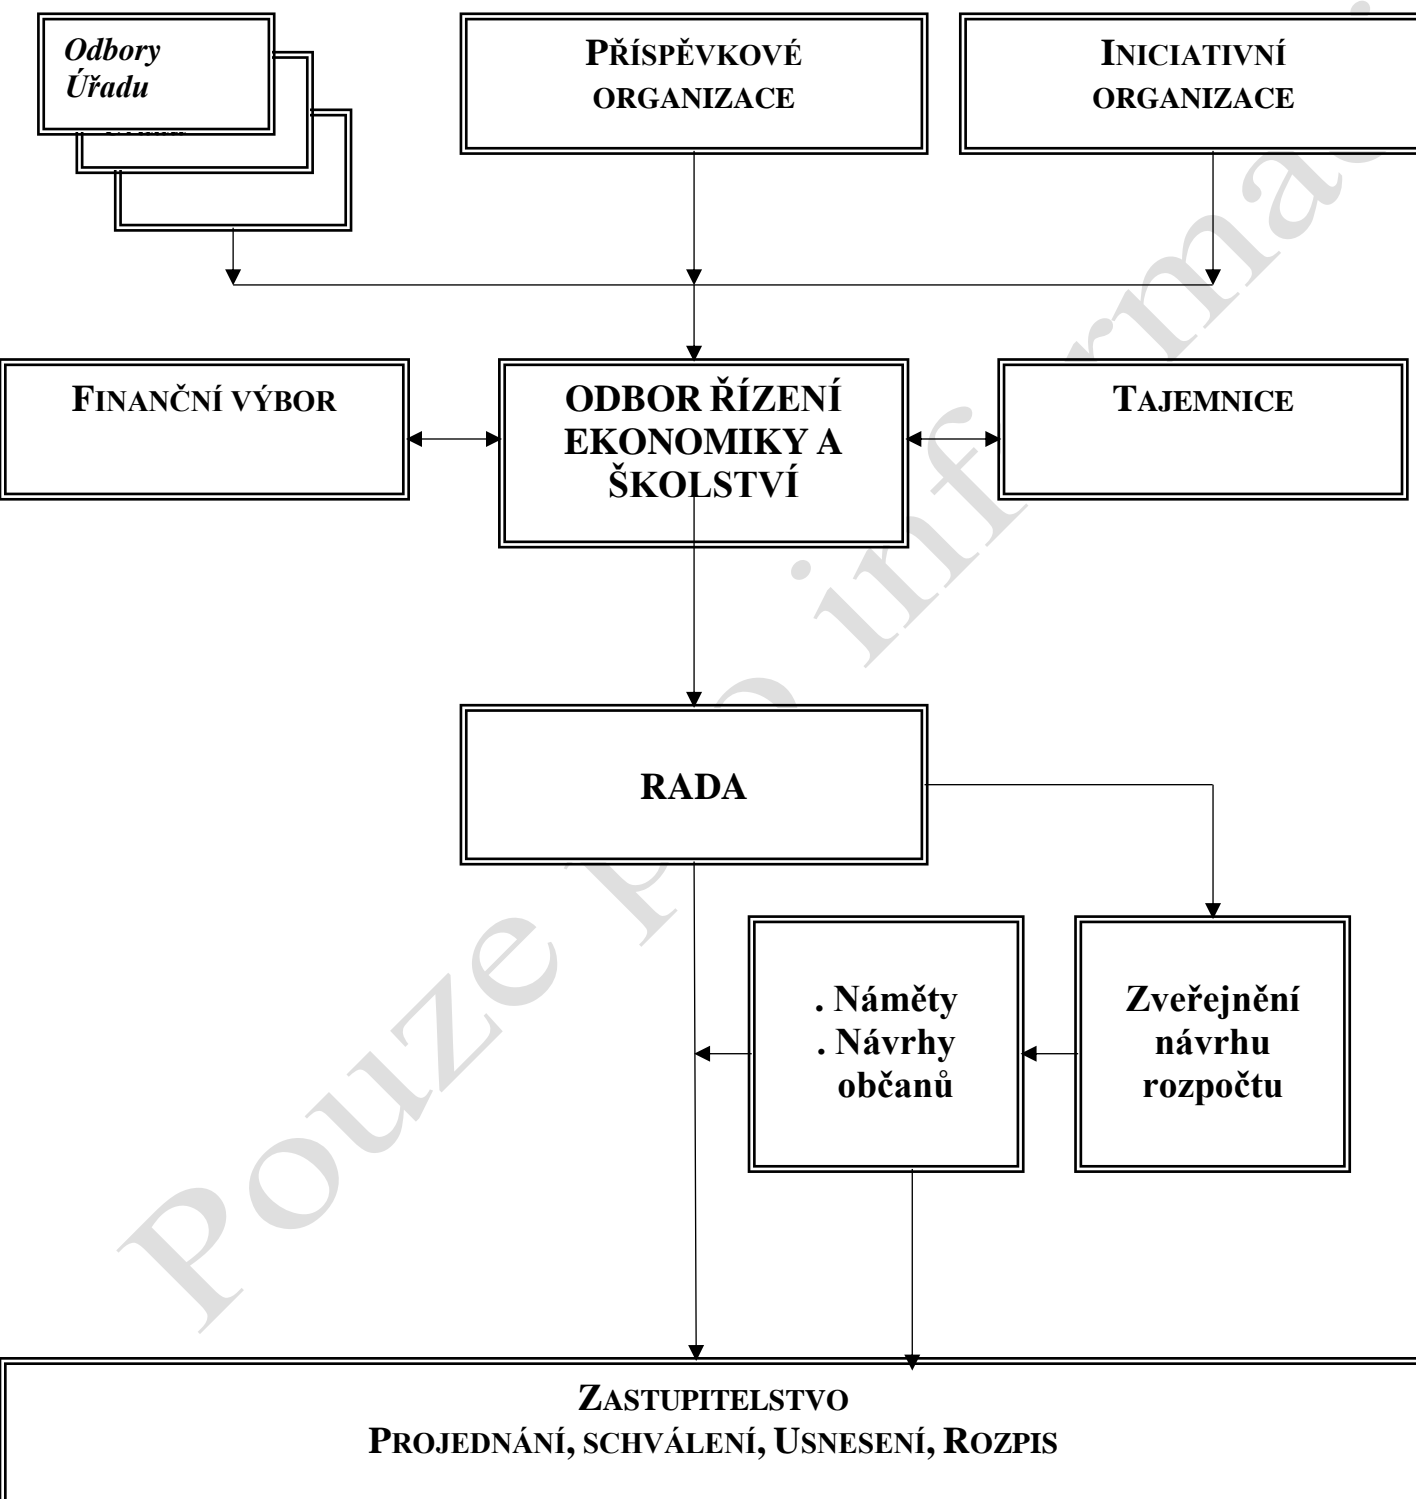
Odbory Úřadu

PŘÍSPĚVKOVÉ ORGANIZACE

INICIATIVNÍ ORGANIZACE

FINANČNÍ VÝBOR

ODBOR ŘÍZENÍ EKONOMIKY A ŠKOLSTVÍ

TAJEMNICE

RADA

. Náměty
. Návrhy občanů

Zveřejnění návrhu rozpočtu

ZASTUPITELSTVO
PROJEDNÁNÍ, SCHVÁLENÍ, USNESENÍ, ROZPIS

Pouze pro informaci